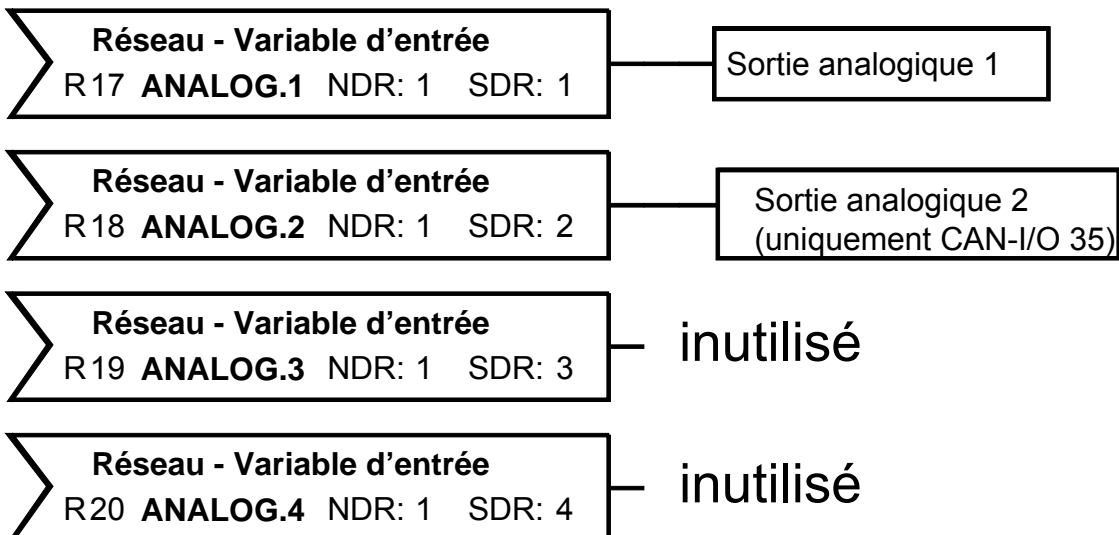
Réseau - Variable d'entrée
R17 **ANALOG.1** NDR: 1 SDR: 1

Sortie analogique 1

Réseau - Variable d'entrée
R18 **ANALOG.2** NDR: 1 SDR: 2

Sortie analogique 2
(uniquement CAN-I/O 35)

Réseau - Variable d'entrée
R19 **ANALOG.3** NDR: 1 SDR: 3

inutilisé

Réseau - Variable d'entrée
R20 **ANALOG.4** NDR: 1 SDR: 4

inutilisé